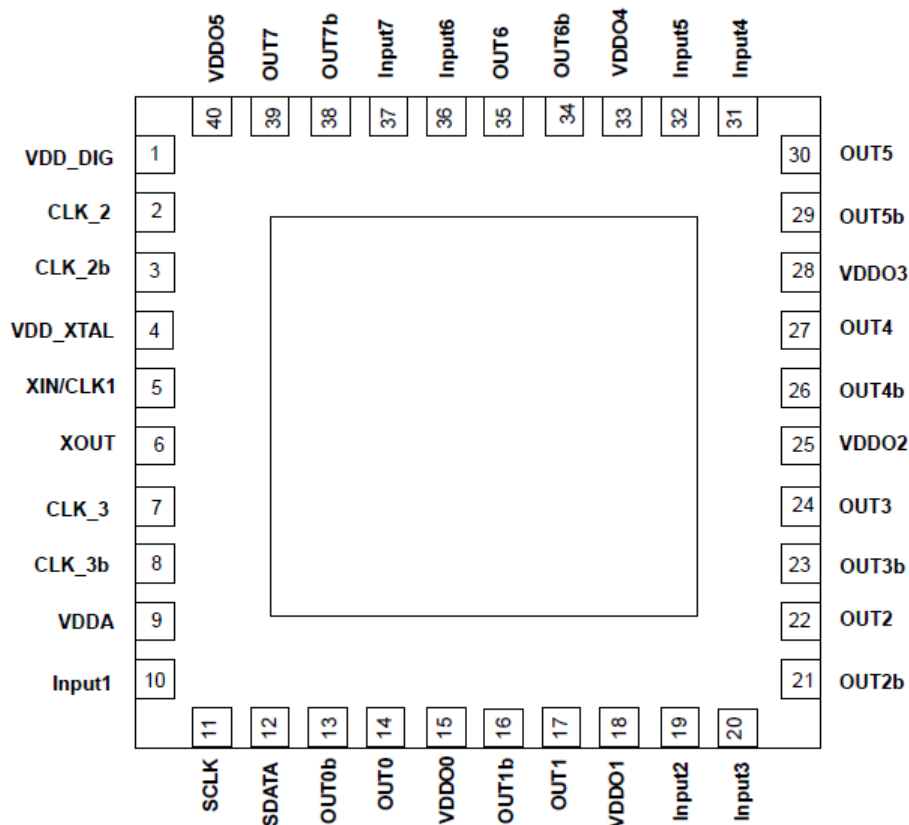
VDDO5 OUT7 OUT7b Input7 Input6 OUT6 OUT6b VDDO4 Input5 Input4

40 39 38 37 36 35 34 33 32 31

VDD_DIG 1
CLK_2 2
CLK_2b 3
VDD_XTAL 4
XIN/CLK1 5
XOUT 6
CLK_3 7
CLK_3b 8
VDDA 9
Input1 10

30 OUT5
29 OUT5b
28 VDDO3
27 OUT4
26 OUT4b
25 VDDO2
24 OUT3
23 OUT3b
22 OUT2
21 OUT2b

11 12 13 14 15 16 17 18 19 20

SCLK SDATA OUT0b OUT0 VDDO0 OUT1b OUT1 VDDO1 Input2 Input3